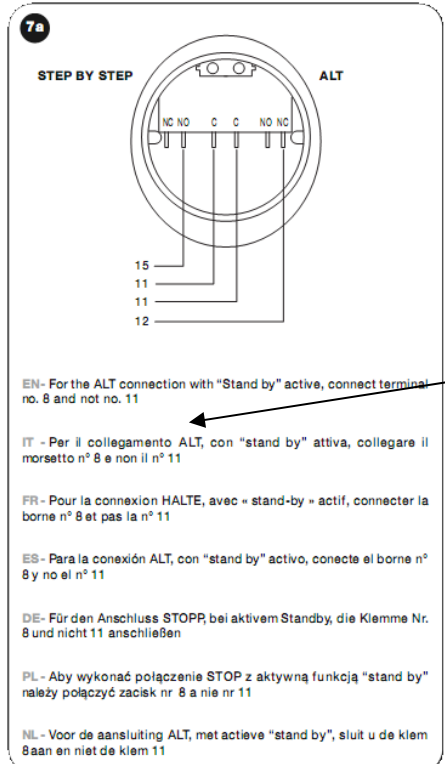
7a

STEP BY STEP

ALT

NC NO C C NO NC

15
11
11
12

EN- For the ALT connection with "Stand by" active, connect terminal no. 8 and not no. 11

IT - Per il collegamento ALT, con "stand by" attiva, collegare il morsetto n° 8 e non il n° 11

FR - Pour la connexion HALTE, avec « stand-by » actif, connecter la borne n° 8 et pas la n° 11

ES - Para la conexión ALT, con "stand by" activo, conecte el borne n° 8 y no el n° 11

DE - Für den Anschluss STOPP, bei aktivem Standby, die Klemme Nr. 8 und nicht 11 anschließen

PL - Aby wykonać połączenie STOP z aktywną funkcją "stand by" należy połączyć zacisk nr 8 a nie nr 11

NL - Voor de aansluiting ALT, met actieve "stand by", sluit u de klem 8aan en niet de klem 11